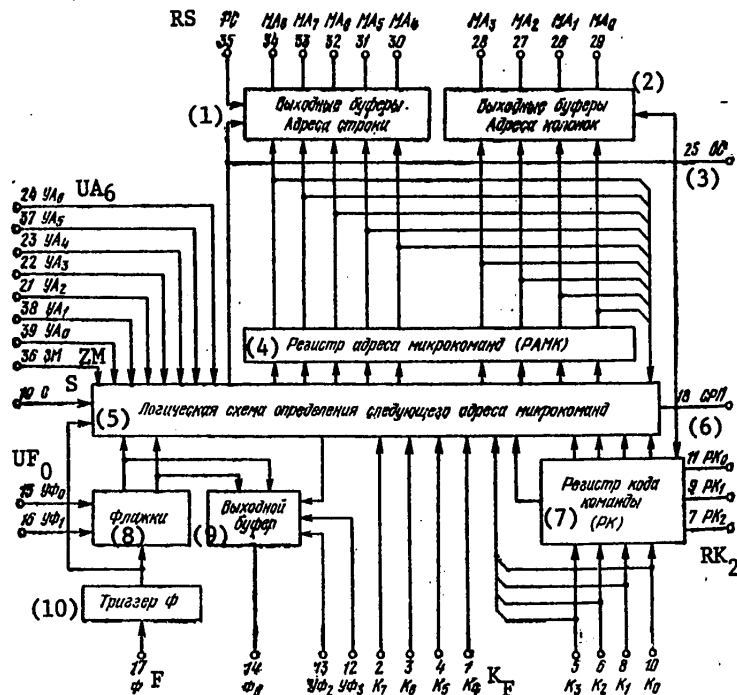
RS
РС 35
МА8 34
МА7 33
МА6 32
МА5 31
МА4 30
МА3 28
МА2 27
МА1 26
МА0 29

(1) Выходные буферы. Адреса строки
(2) Выходные буферы Адреса колонок
25 ВО
(3)

24 УА6 UA6
37 УА5
23 УА4
22 УА3
21 УА2
38 УА1
39 УА0
36 ЗМ ZM
S
19 С

(4) Регистр адреса микрокоманд (РАМК)
(5) Логическая схема определения следующего адреса микрокоманд
18 СРП
(6)

UF0
15 УФ0
16 УФ1
Флажки (8)
Выходной буфер (9)
(10) Триггер Ф

Регистр кода команды (7) (РК)
11 РК0
9 РК1
7 РК2
RK2

17 Ф F
14 ФВ
13 УФ2
12 УФ3
2 К7
3 К6
4 К5
1 К4 KF
5 К3
6 К2
8 К1
10 К0